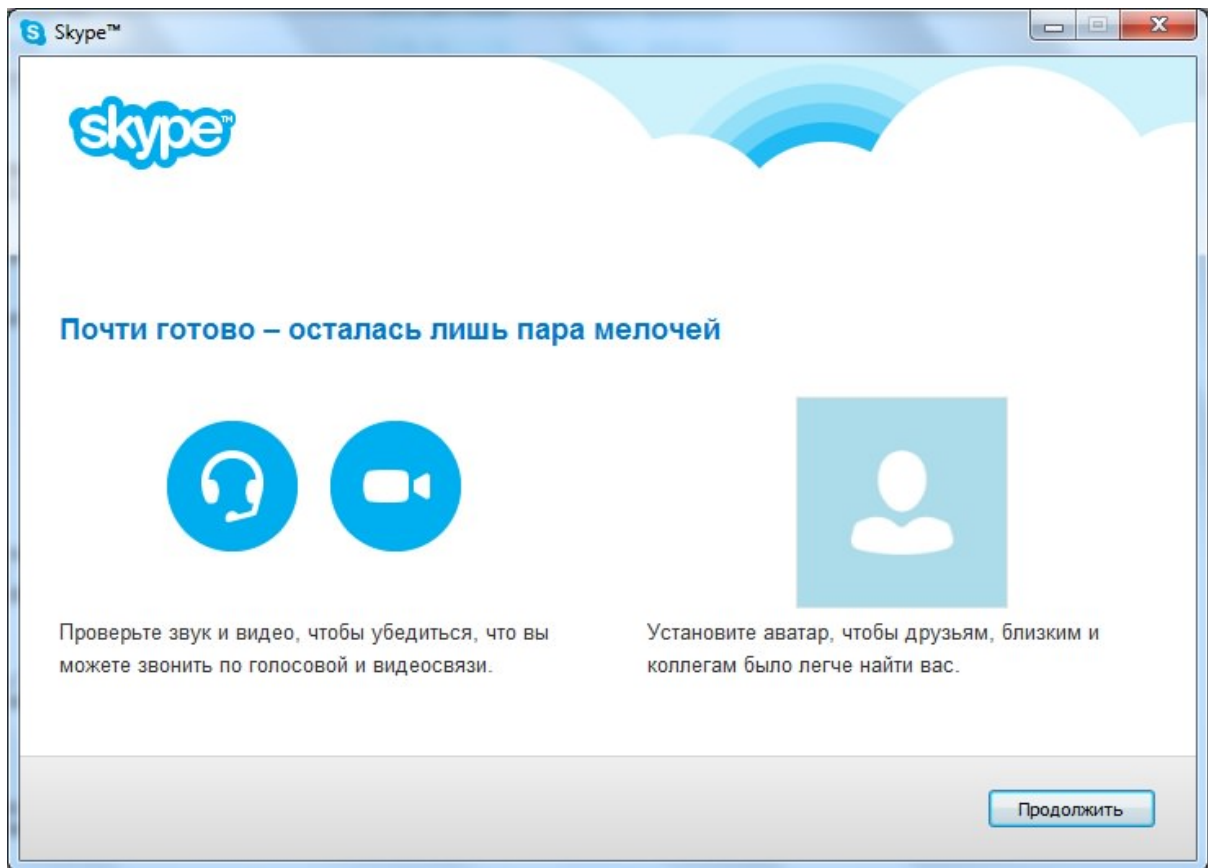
Skype™

skype

Почти готово – осталась лишь пара мелочей

Проверьте звук и видео, чтобы убедиться, что вы можете звонить по голосовой и видеосвязи.

Установите аватар, чтобы друзьям, близким и коллегам было легче найти вас.

Продолжить